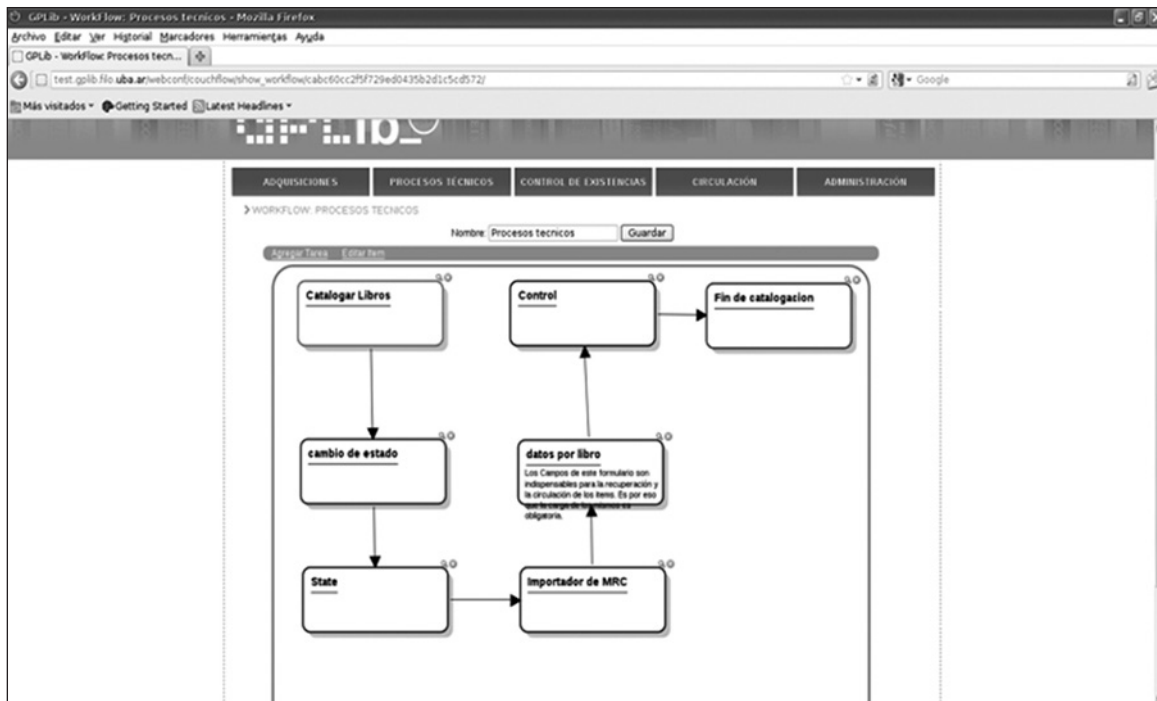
GPLib - WorkFlow: Procesos tecnicos - Mozilla Firefox

Archivo Editar Ver Historial Marcadores Herramientas Ayuda

GPLib - WorkFlow: Procesos tecn...

test.gplib.filo.uba.ar/webconf/couchflow/show_workflow/cabc60cc2f5f729ed0435b2d1c5cd572/

Google

Más visitados Getting Started Latest Headlines

ADQUISICIONES | PROCESOS TÉCNICOS | CONTROL DE EXISTENCIAS | CIRCULACIÓN | ADMINISTRACIÓN

> WORKFLOW: PROCESOS TECNICOS

Nombre: Procesos tecnicos Guardar

Agregar Tarea Editar Item

Catalogar Libros

Control

Fin de catalogacion

cambio de estado

datos por libro
Los Campos de este formulario son indispensables para la recuperación y la circulación de los items. Es por eso que la carga de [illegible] es obligatoria.

State

Importador de MRC